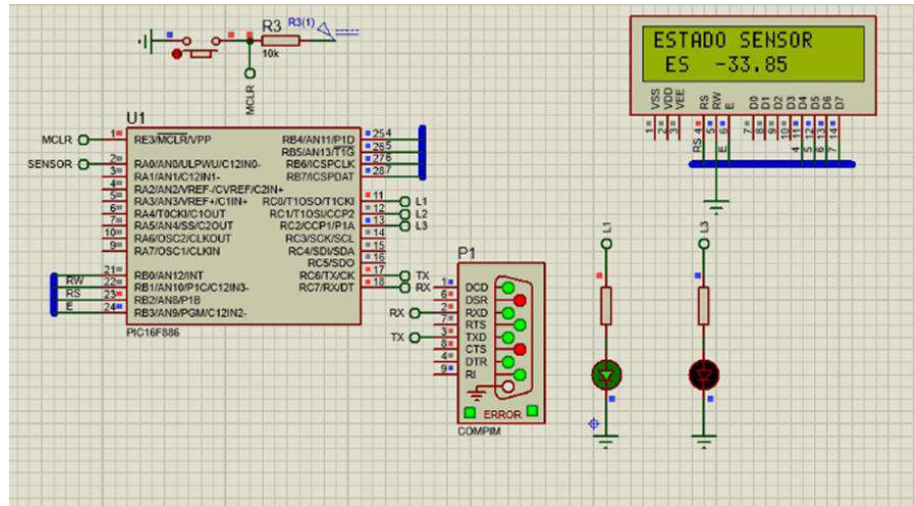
R3 R3(1)
10k
MCLR

ESTADO SENSOR
ES -33.85

VSS VDD VEE RS RW E D0 D1 D2 D3 D4 D5 D6 D7
1 2 3 4 5 6 7 8 9 10 11 12 13 14
RS 4 5 E 6 4 5 6 7

U1
MCLR 1 RE3/MCLR/VPP
SENSOR 2 RA0/AN0/ULPWU/C12IN0-
3 RA1/AN1/C12IN1-
4 RA2/AN2/VREF-/CVREF/C2IN+
5 RA3/AN3/VREF+/C1IN+
6 RA4/T0CKI/C1OUT
7 RA5/AN4/SS/C2OUT
10 RA6/OSC2/CLKOUT
9 RA7/OSC1/CLKIN
RW 21 RB0/AN12/INT
22 RB1/AN10/P1C/C12IN3-
RS 23 RB2/AN8/P1B
E 24 RB3/AN9/PGM/C12IN2-
RB4/AN11/P1D 25 4
RB5/AN13/T1G 26 5
RB6/ICSPCLK 27 6
RB7/ICSPDAT 28 7
RC0/T1OSO/T1CKI 11 L1
RC1/T1OSI/CCP2 12 L2
RC2/CCP1/P1A 13 L3
RC3/SCK/SCL 14
RC4/SDI/SDA 15
RC5/SDO 16
RC6/TX/CK 17 TX
RC7/RX/DT 18 RX
PIC16F886

P1
1 DCD
6 DSR
2 RXD
7 RTS
3 TXD
8 CTS
4 DTR
9 RI
RX
TX
ERROR
COMPIM

L1
L3